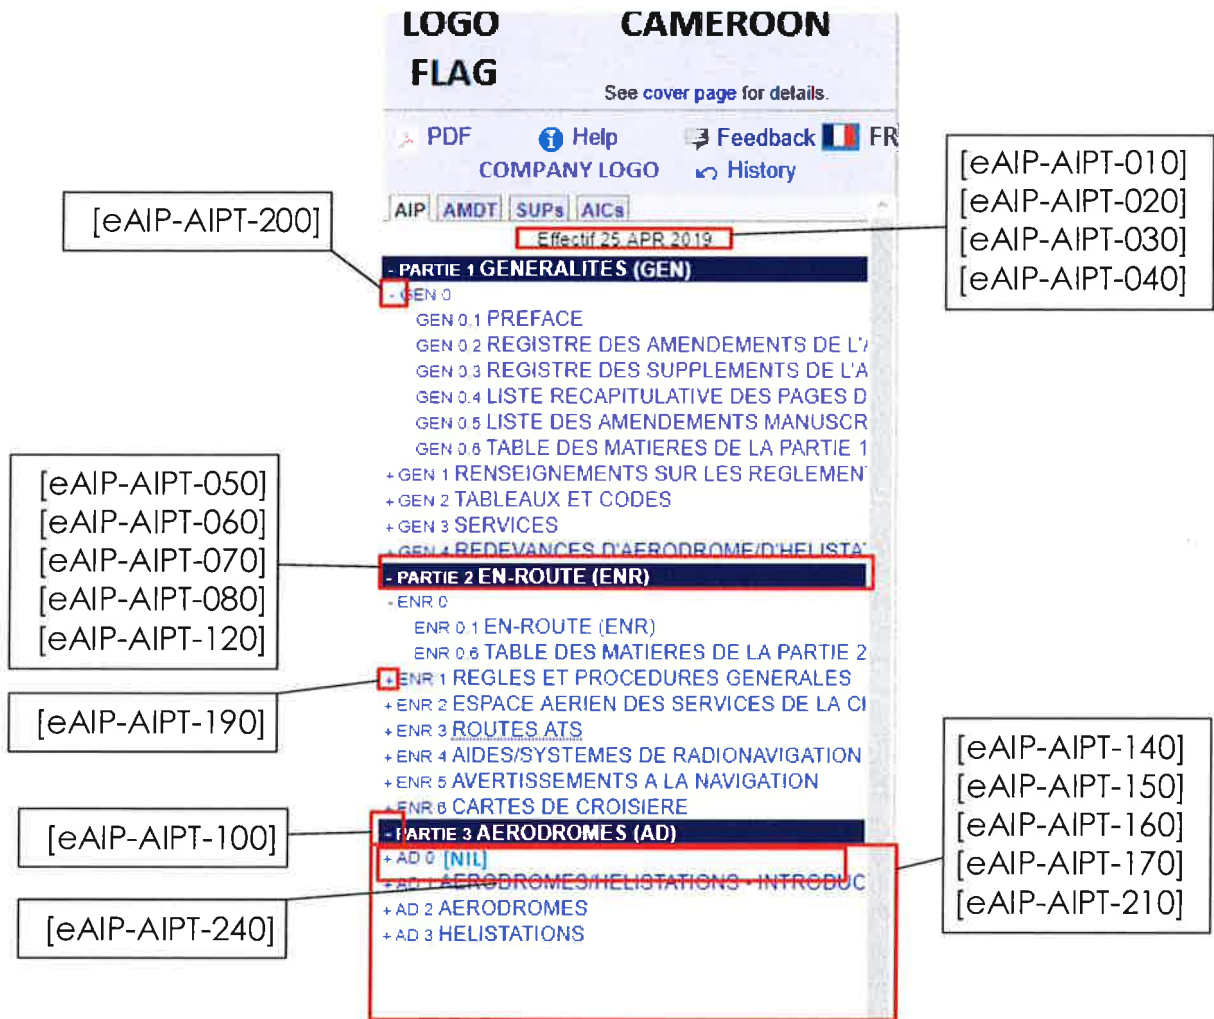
LOGO CAMEROON
FLAG
See cover page for details.

PDF Help Feedback FR
COMPANY LOGO History

AIP AMDT SUPs AICs

Effectif 25 APR 2019

- PARTIE 1 GENERALITES (GEN)
- GEN 0
GEN 0.1 PREFACE
GEN 0.2 REGISTRE DES AMENDEMENTS DE L'
GEN 0.3 REGISTRE DES SUPPLEMENTS DE L'A
GEN 0.4 LISTE RECAPITULATIVE DES PAGES D
GEN 0.5 LISTE DES AMENDEMENTS MANUSCR
GEN 0.6 TABLE DES MATIERES DE LA PARTIE 1
+ GEN 1 RENSEIGNEMENTS SUR LES REGLEMEN
+ GEN 2 TABLEAUX ET CODES
+ GEN 3 SERVICES
+ GEN 4 REDEVANCES D'AERODROME/D'HELISTA
- PARTIE 2 EN-ROUTE (ENR)
- ENR 0
ENR 0.1 EN-ROUTE (ENR)
ENR 0.6 TABLE DES MATIERES DE LA PARTIE 2
+ ENR 1 REGLES ET PROCEDURES GENERALES
+ ENR 2 ESPACE AERIEN DES SERVICES DE LA CI
+ ENR 3 ROUTES ATS
+ ENR 4 AIDES/SYSTEMES DE RADIONAVIGATION
+ ENR 5 AVERTISSEMENTS A LA NAVIGATION
+ ENR 6 CARTES DE CROISIERE
- PARTIE 3 AERODROMES (AD)
+ AD 0 [NIL]
+ AD 1 AERODROMES/HELISTATIONS - INTRODUC
+ AD 2 AERODROMES
+ AD 3 HELISTATIONS

[eAIP-AIPT-200]

[eAIP-AIPT-010]
[eAIP-AIPT-020]
[eAIP-AIPT-030]
[eAIP-AIPT-040]

[eAIP-AIPT-050]
[eAIP-AIPT-060]
[eAIP-AIPT-070]
[eAIP-AIPT-080]
[eAIP-AIPT-120]

[eAIP-AIPT-190]

[eAIP-AIPT-140]
[eAIP-AIPT-150]
[eAIP-AIPT-160]
[eAIP-AIPT-170]
[eAIP-AIPT-210]

[eAIP-AIPT-100]

[eAIP-AIPT-240]